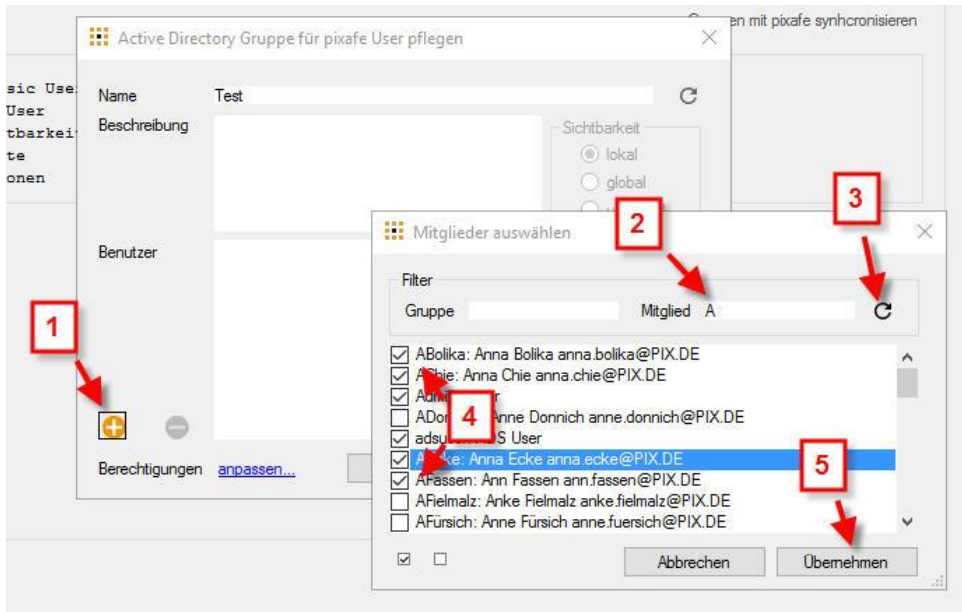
G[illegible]en mit pixafe synhcronisieren

sic Use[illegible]
User
tbarkei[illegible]
te
onen

Active Directory Gruppe für pixafe User pflegen

Name Test

Beschreibung

Sichtbarkeit
lokal
global

Benutzer

1

Berechtigungen anpassen...

Mitglieder auswählen

2

3

Filter
Gruppe
Mitglied A

ABolika: Anna Bolika anna.bolika@PIX.DE
A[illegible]hie: Anna Chie anna.chie@PIX.DE
A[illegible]r
ADo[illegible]nne Donnich anne.donnich@PIX.DE
adsu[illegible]S User
A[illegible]ke: Anna Ecke anna.ecke@PIX.DE
AFassen: Ann Fassen ann.fassen@PIX.DE
AFielmalz: Anke Fielmalz anke.fielmalz@PIX.DE
AFürsich: Anne Fürsich anne.fuersich@PIX.DE

4

5

Abbrechen
Übernehmen